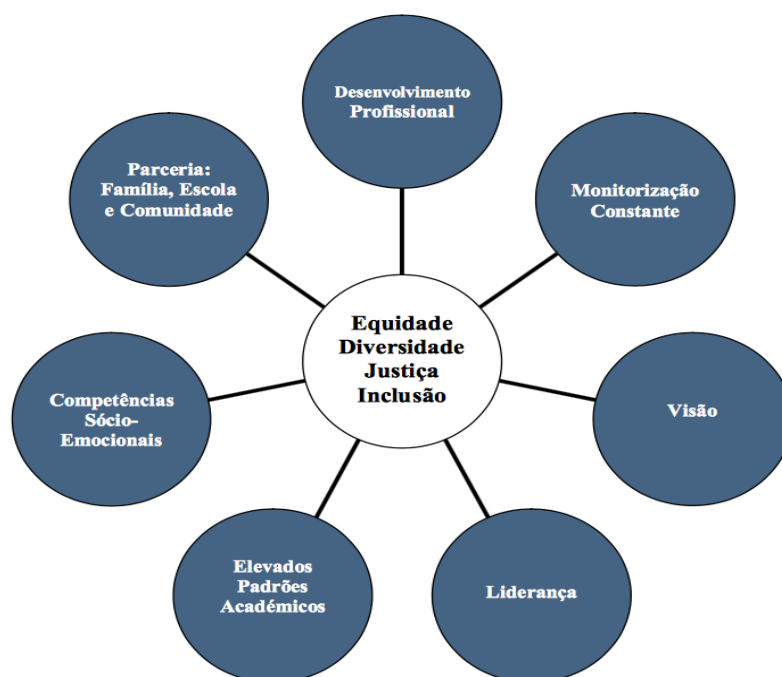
Desenvolvimento Profissional

Parceria: Família, Escola e Comunidade

Monitorização Constante

Equidade
Diversidade
Justiça
Inclusão

Competências Sócio-Emocionais

Visão

Elevados Padrões Académicos

Liderança